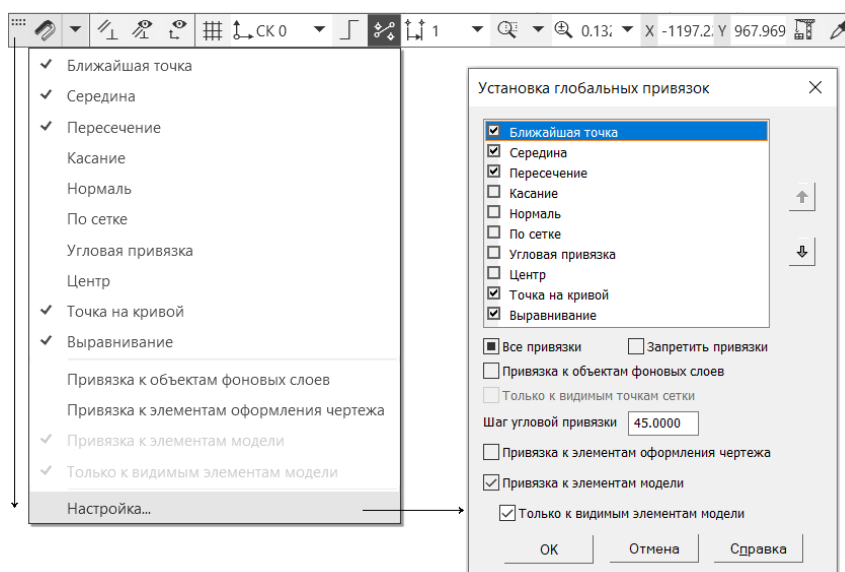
СК 0 1 0.13: X -1197.2: Y 967.969

Ближайшая точка
Середина
Пересечение
Касание
Нормаль
По сетке
Угловая привязка
Центр
Точка на кривой
Выравнивание
Привязка к объектам фоновых слоев
Привязка к элементам оформления чертежа
Привязка к элементам модели
Только к видимым элементам модели
Настройка...

Установка глобальных привязок

Ближайшая точка
Середина
Пересечение
Касание
Нормаль
По сетке
Угловая привязка
Центр
Точка на кривой
Выравнивание

Все привязки
Запретить привязки
Привязка к объектам фоновых слоев
Только к видимым точкам сетки
Шаг угловой привязки 45.0000
Привязка к элементам оформления чертежа
Привязка к элементам модели
Только к видимым элементам модели

ОК
Отмена
Справка